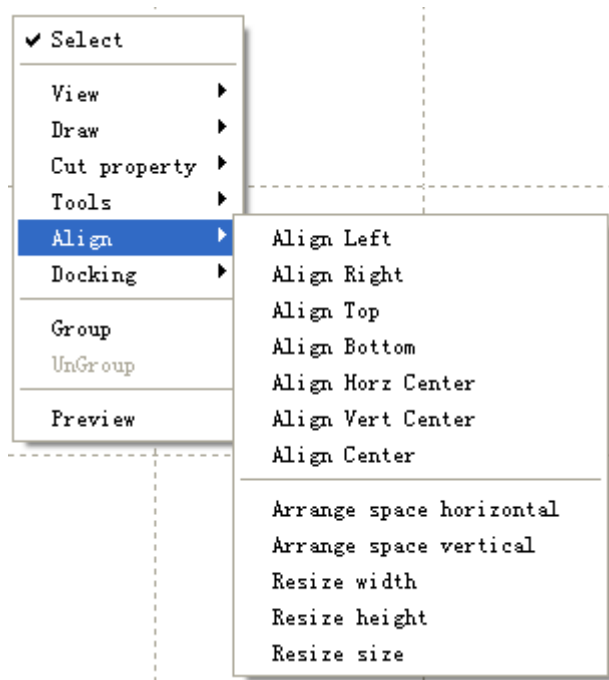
✔ Select

View
Draw
Cut property
Tools
Align
Docking

Group
UnGroup

Preview

Align Left
Align Right
Align Top
Align Bottom
Align Horz Center
Align Vert Center
Align Center

Arrange space horizontal
Arrange space vertical
Resize width
Resize height
Resize size